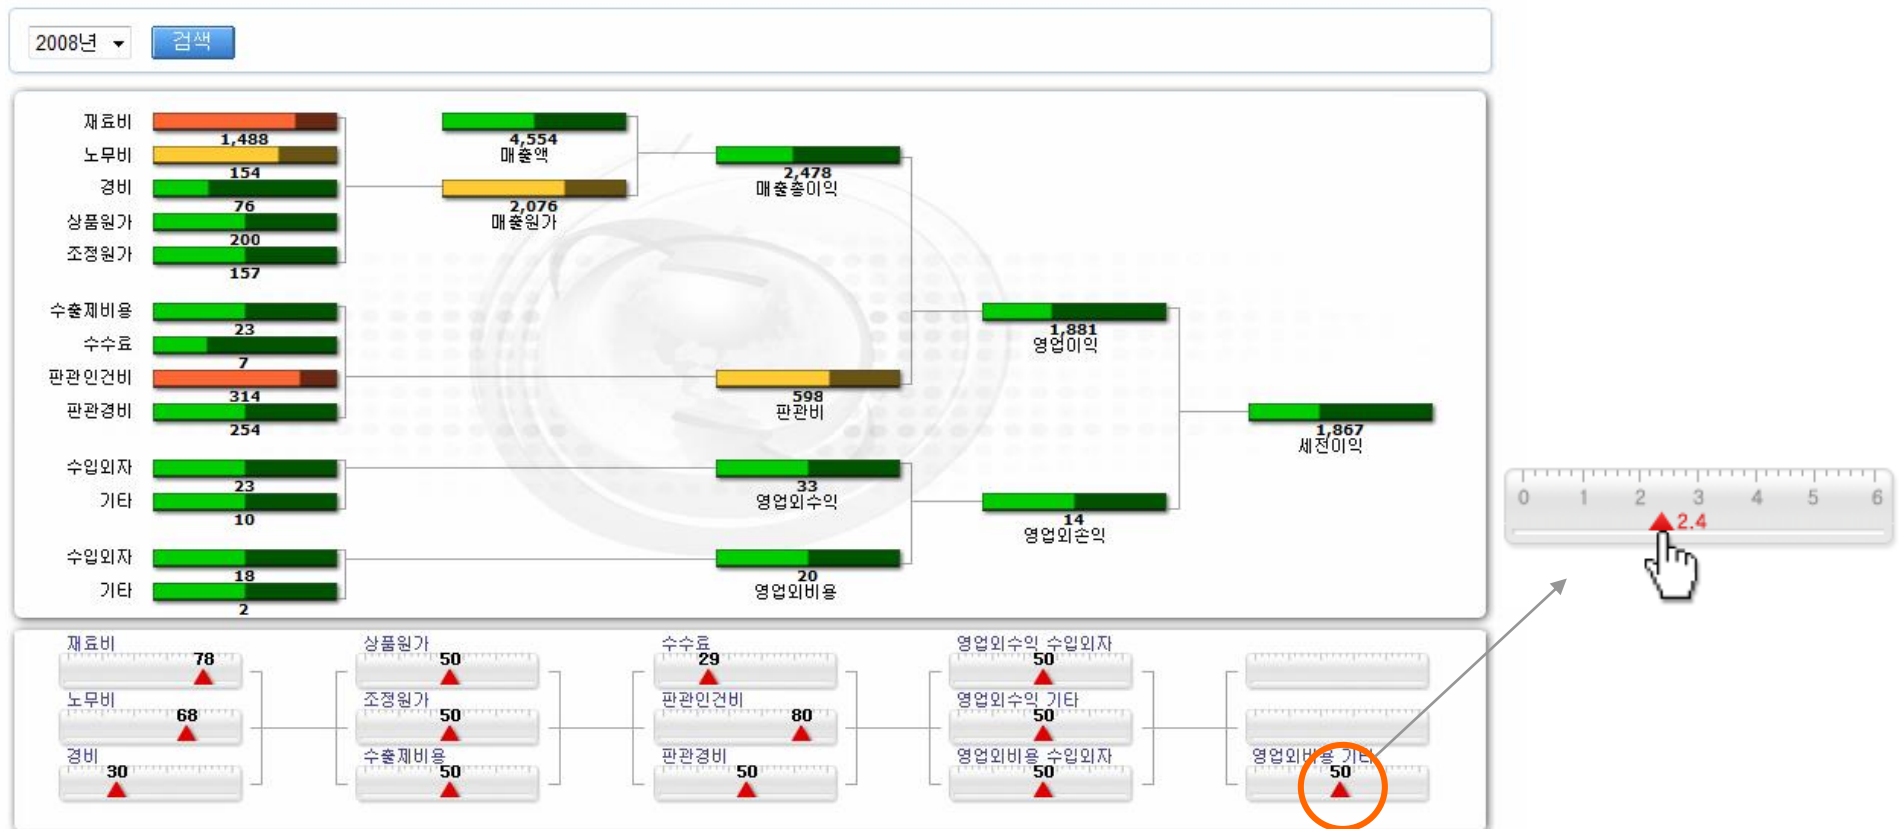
2008년
검색

재료비
1,488
노무비
154
경비
76
상품원가
200
조정원가
157

4,554
매출액
2,076
매출원가

2,478
매출총이익

수출제비용
23
수수료
7
판관인건비
314
판관경비
254

598
판관비

1,881
영업이익

1,867
세전이익

수입외자
23
기타
10

33
영업외수익

14
영업외손익

수입외자
18
기타
2

20
영업외비용

0 1 2 3 4 5 6
2.4

재료비
78
노무비
68
경비
30

상품원가
50
조정원가
50
수출제비용
50

수수료
29
판관인건비
80
판관경비
50

영업외수익_수입외자
50
영업외수익_기타
50
영업외비용_수입외자
50

영업외비용_기타
50